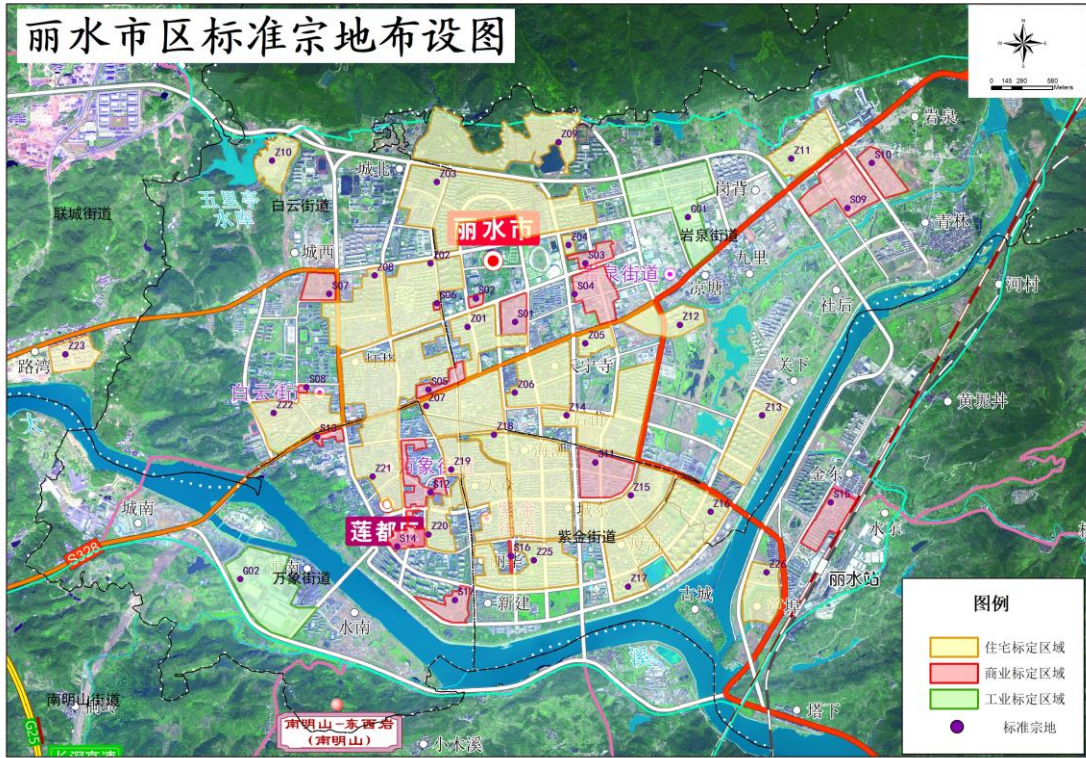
丽水市区标准宗地布设图

N
W E
S
0 145 290 580 Meters

岩泉
Z09
Z11
S10
Z10
城北
Z03
白云街道
五星寺水库
岗背
S09
青林
联城街道
G01
岩泉街道
丽水市
Z04
S03
九里
城西
Z08
Z07
S07
S06
S02
S04
泉街道
河村
S01
Z01
凉塘
Z12
社后
Z23
路湾
Z05
S05
寺
关下
白云街
S08
Z02
Z07
Z06
Z14
Z13
黄泥井
S13
Z18
S11
Z19
万象街
S12
Z21
金东
Z15
Z16
S15
城南
莲都区
Z20
紫金街道
S14
水东
S328
Z26
万象街道
G02
Z25
S16
Z17
丽水站
新建
古城
S17
水南
南明山街道
南明山-东西岩
(南明山)
小木溪
塔下
G25

图例
住宅标定区域
商业标定区域
工业标定区域
标准宗地